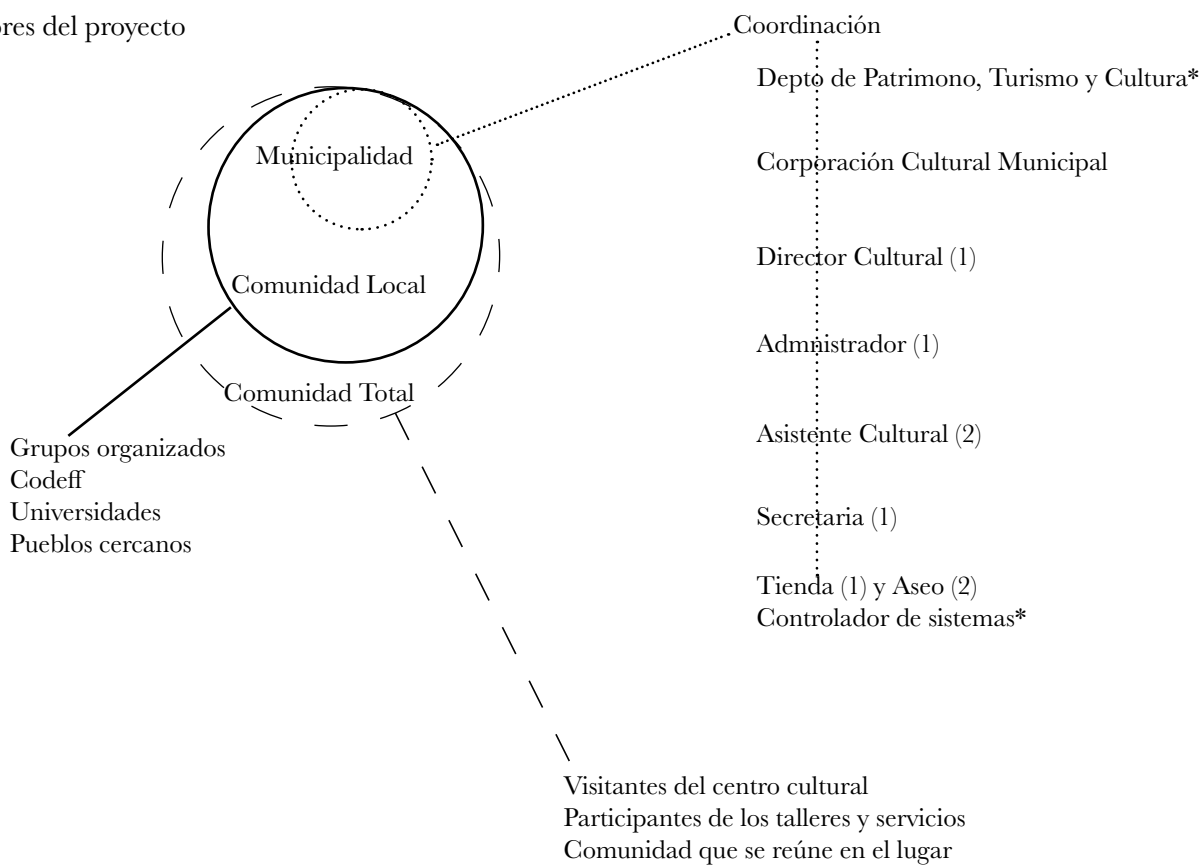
ores del proyecto

Coordinación

Depto de Patrimono, Turismo y Cultura*

Municipalidad

Corporación Cultural Municipal

Director Cultural (1)

Comunidad Local

Administrador (1)

Comunidad Total

Asistente Cultural (2)

Grupos organizados
Codeff
Universidades
Pueblos cercanos

Secretaria (1)

Tienda (1) y Aseo (2)
Controlador de sistemas*

Visitantes del centro cultural
Participantes de los talleres y servicios
Comunidad que se reúne en el lugar